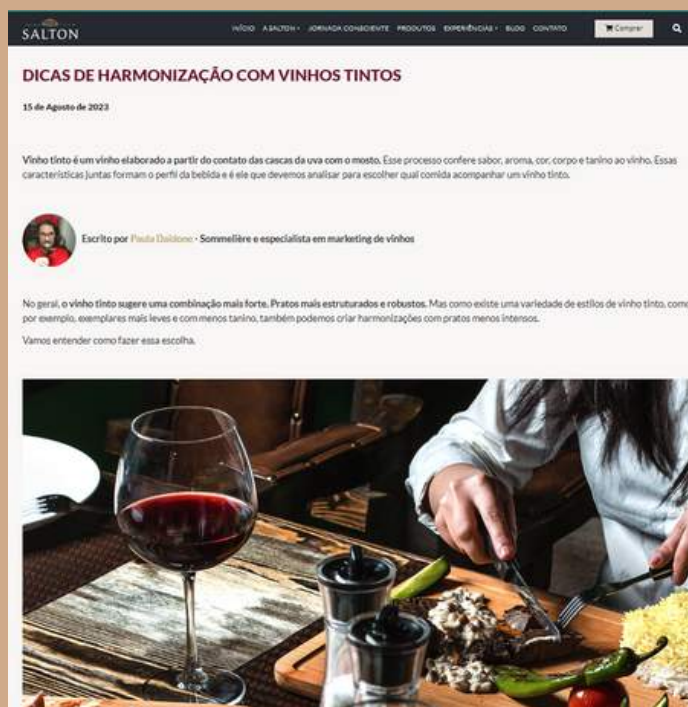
SALTON

INÍCIO A SALTON ▾ JORNADA CONSCIENTE PRODUTOS EXPERIÊNCIAS ▾ BLOG CONTATO

Comprar

DICAS DE HARMONIZAÇÃO COM VINHOS TINTOS

15 de Agosto de 2023

Vinho tinto é um vinho elaborado a partir do contato das cascas da uva com o mosto. Esse processo confere sabor, aroma, cor, corpo e tanino ao vinho. Essas características juntas formam o perfil da bebida e é ele que devemos analisar para escolher qual comida acompanhar um vinho tinto.

Escrito por Paula Daldone - Sommelière e especialista em marketing de vinhos

No geral, o vinho tinto sugere uma combinação mais forte. Pratos mais estruturados e robustos. Mas como existe uma variedade de estilos de vinho tinto, como por exemplo, exemplares mais leves e com menos tanino, também podemos criar harmonizações com pratos menos intensos.

Vamos entender como fazer essa escolha.